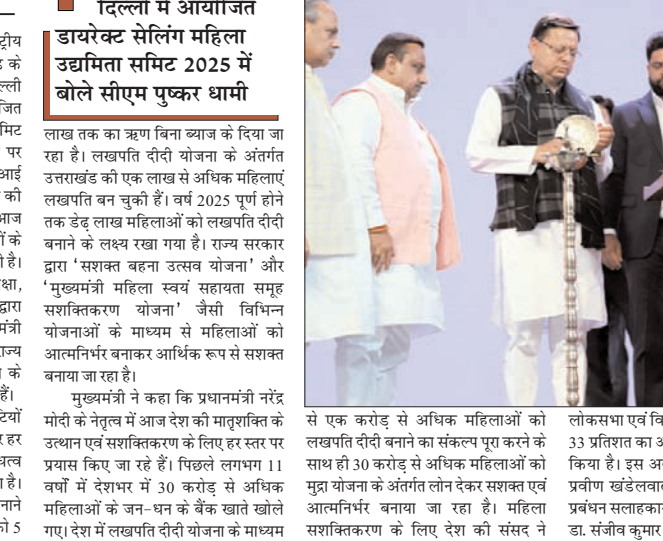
ट्रीय
के
ल्ली
जित
मिट
पर
आई
की
आज
ों के
है।
क्षा,
द्वारा
मंत्री
राज्य
के
हैं।
टियों
हर
त्व
है।
नाने
को 5

दिल्ली में आयोजित डायरेक्ट सेलिंग महिला उद्यमिता समिट 2025 में बोले सीएम पुष्कर धामी

लाख तक का ऋण बिना ब्याज के दिया जा रहा है। लखपति दीदी योजना के अंतर्गत उत्तराखंड की एक लाख से अधिक महिलाएं लखपति बन चुकी हैं। वर्ष 2025 पूर्ण होने तक डेढ़ लाख महिलाओं को लखपति दीदी बनाने के लक्ष्य रखा गया है। राज्य सरकार द्वारा 'सशक्त बहना उत्सव योजना' और 'मुख्यमंत्री महिला स्वयं सहायता समूह सशक्तिकरण योजना' जैसी विभिन्न योजनाओं के माध्यम से महिलाओं को आत्मनिर्भर बनाकर आर्थिक रूप से सशक्त बनाया जा रहा है।

मुख्यमंत्री ने कहा कि प्रधानमंत्री नरेंद्र मोदी के नेतृत्व में आज देश की मातृशक्ति के उत्थान एवं सशक्तिकरण के लिए हर स्तर पर प्रयास किए जा रहे हैं। पिछले लगभग 11 वर्षों में देशभर में 30 करोड़ से अधिक महिलाओं के जन-धन के बैंक खाते खोले गए। देश में लखपति दीदी योजना के माध्यम से एक करोड़ से अधिक महिलाओं को लखपति दीदी बनाने का संकल्प पूरा करने के साथ ही 30 करोड़ से अधिक महिलाओं को मुद्रा योजना के अंतर्गत लोन देकर सशक्त एवं आत्मनिर्भर बनाया जा रहा है। महिला सशक्तिकरण के लिए देश की संसद ने

लोकसभा एवं वि
33 प्रतिशत का अ
किया है। इस अ
प्रवीण खंडेलवाल
प्रबंधन सलाहका
डा. संजीव कुमार